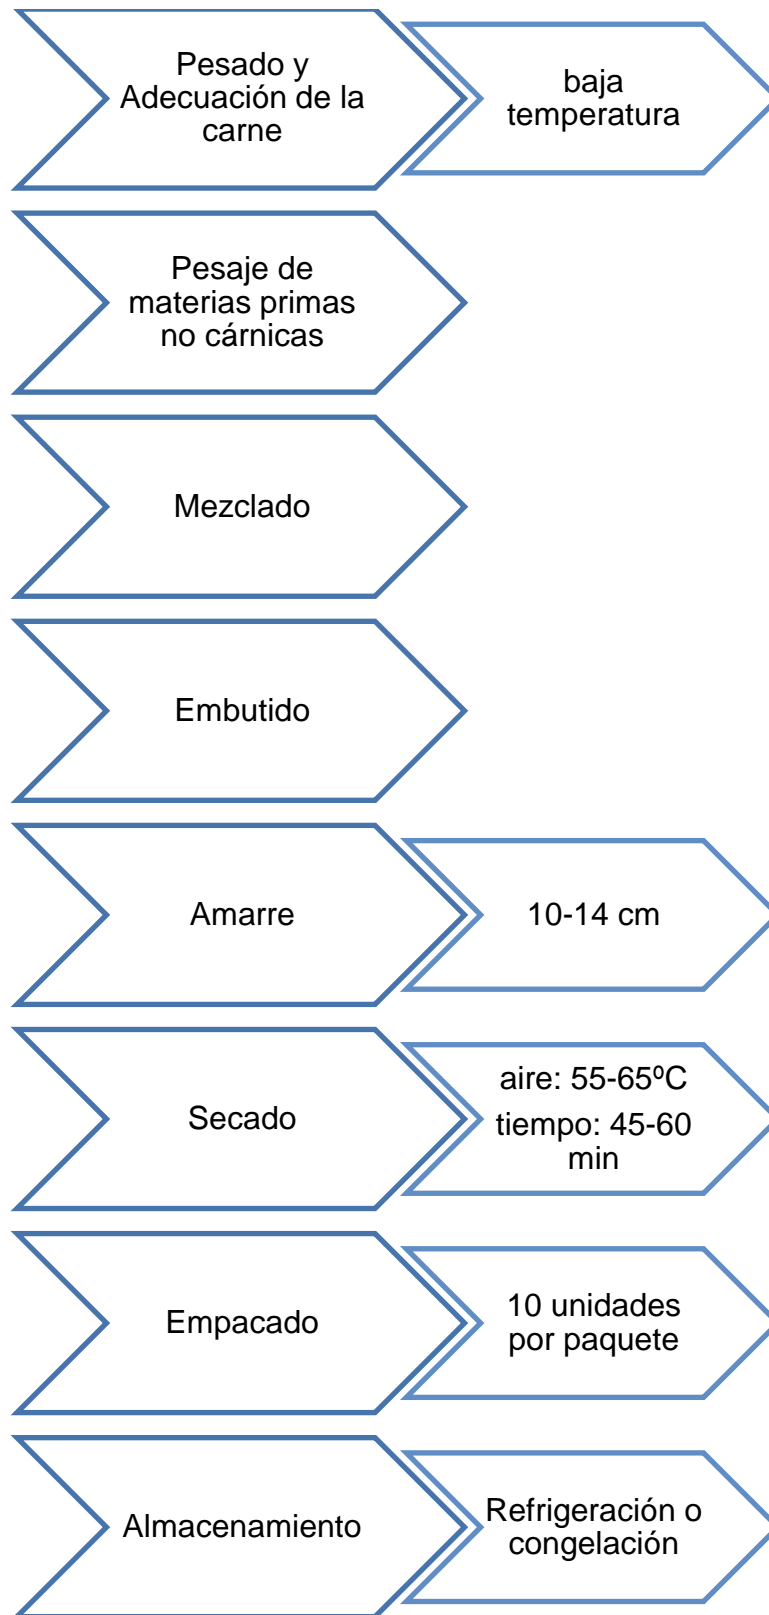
Pesado y Adecuación de la carne

baja temperatura

Pesaje de materias primas no cárnicas

Mezclado

Embutido

Amarre

10-14 cm

Secado

aire: 55-65ºC

tiempo: 45-60 min

Empacado

10 unidades por paquete

Almacenamiento

Refrigeración o congelación